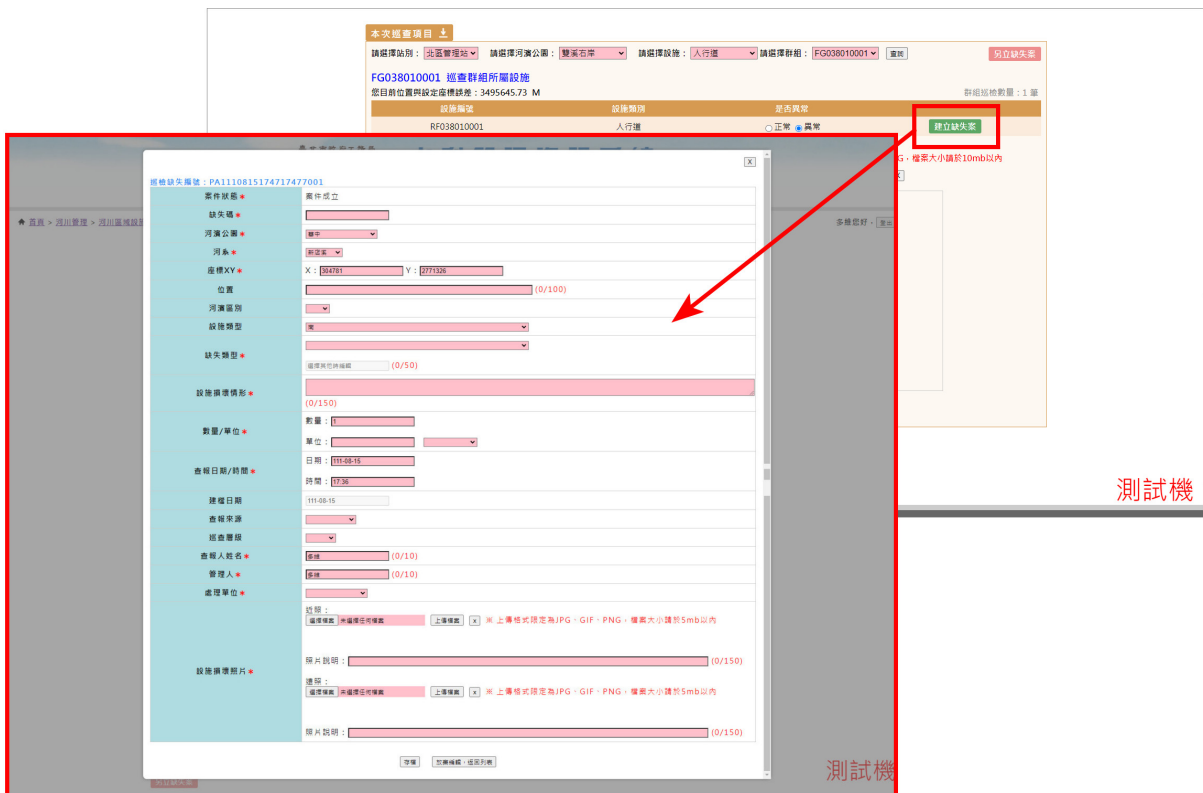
本次巡查項目

請選擇站別： 北區管理站 請選擇河濱公園： 雙溪右岸 請選擇設施： 人行道 請選擇群組： FG038010001 查詢

另立缺失案

FG038010001 巡查群組所屬設施

您目前位置與設定座標誤差：3495645.73 M

群組巡檢數量：1 筆

| 設施編號 | 設施類別 | 是否異常 | |
|---|---|---|---|
| RF038010001 | 人行道 | ○正常 ◉異常 | 建立缺失案 |

G、檔案大小請於10mb以內

首頁 > 河川管理 > 河川區域設

多種您好，登出

X

巡檢缺失編號：PA1110815174717477001

| | |
|---|---|
| 案件狀態 * | 案件成立 |
| 缺失碼 * | |
| 河濱公園 * | 華中 |
| 河系 * | 新店溪 |
| 座標XY * | X： 304781 Y： 2771326 |
| 位置 | (0/100) |
| 河濱區別 | |
| 設施類型 | 常 |
| 缺失類型 * | 選擇其他時填寫 (0/50) |
| 設施損壞情形 * | (0/150) |
| 數量/單位 * | 數量： 1 單位： |
| 查報日期/時間 * | 日期： 111-08-15 時間： 17:36 |
| 建檔日期 | 111-08-15 |
| 查報來源 | |
| 巡查層級 | |
| 查報人姓名 * | 多種 (0/10) |
| 管理人 * | 多種 (0/10) |
| 處理單位 * | |
| 設施損壞照片 * | 近照： 選擇檔案 未選擇任何檔案 上傳檔案 x ※ 上傳格式限定為JPG、GIF、PNG，檔案大小請於5mb以內 照片說明： (0/150) 遠照： 選擇檔案 未選擇任何檔案 上傳檔案 x ※ 上傳格式限定為JPG、GIF、PNG，檔案大小請於5mb以內 照片說明： (0/150) |

存檔 放棄編輯，回到列表

測試機

測試機